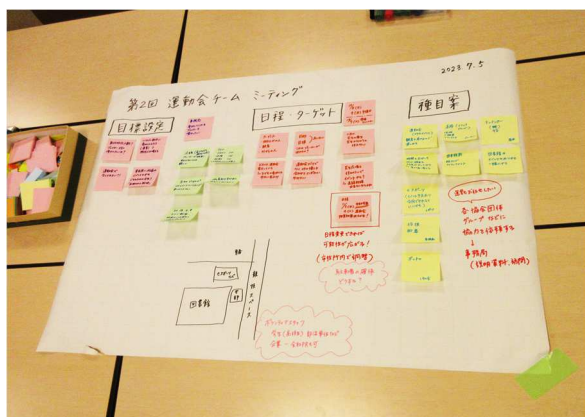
2023 7.5

第2回 運動会チーム ミーティング

目標設定

日程・ターゲット

種目案

日程未定ですが
引取りがつ
(会社内で調整)

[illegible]

運動会に協力したい!

各協会団体
グループ などに
協力を依頼する
↓
事務局
(協力団体・参加)

図書館

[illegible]

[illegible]